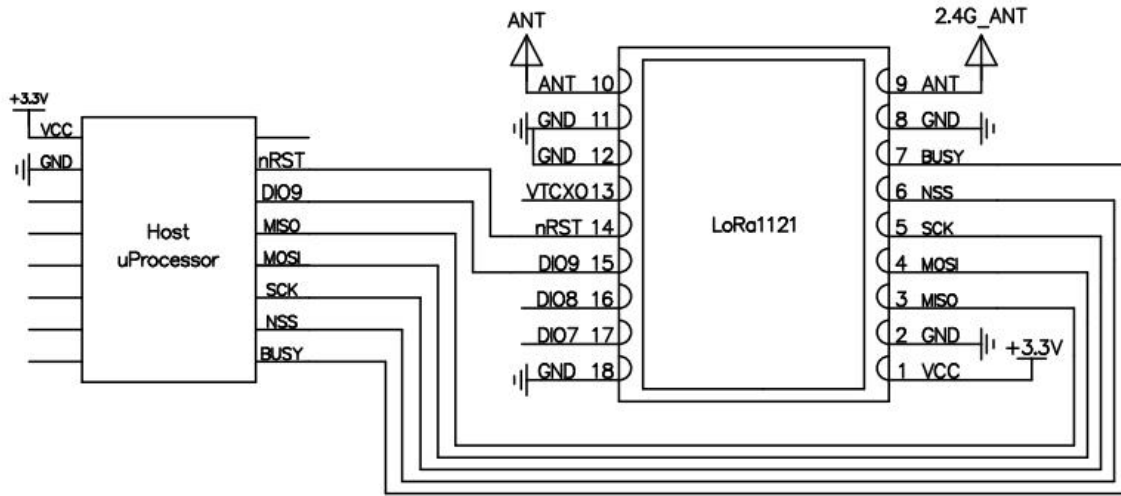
ANT

2.4G_ANT

+3.3V

VCC

GND

Host uProcessor

nRST

DIO9

MISO

MOSI

SCK

NSS

BUSY

ANT 10

GND 11

GND 12

VTCXO13

nRST 14

DIO9 15

DIO8 16

DIO7 17

GND 18

LoRa1121

9 ANT

8 GND

7 BUSY

6 NSS

5 SCK

4 MOSI

3 MISO

2 GND

1 VCC

+3.3V